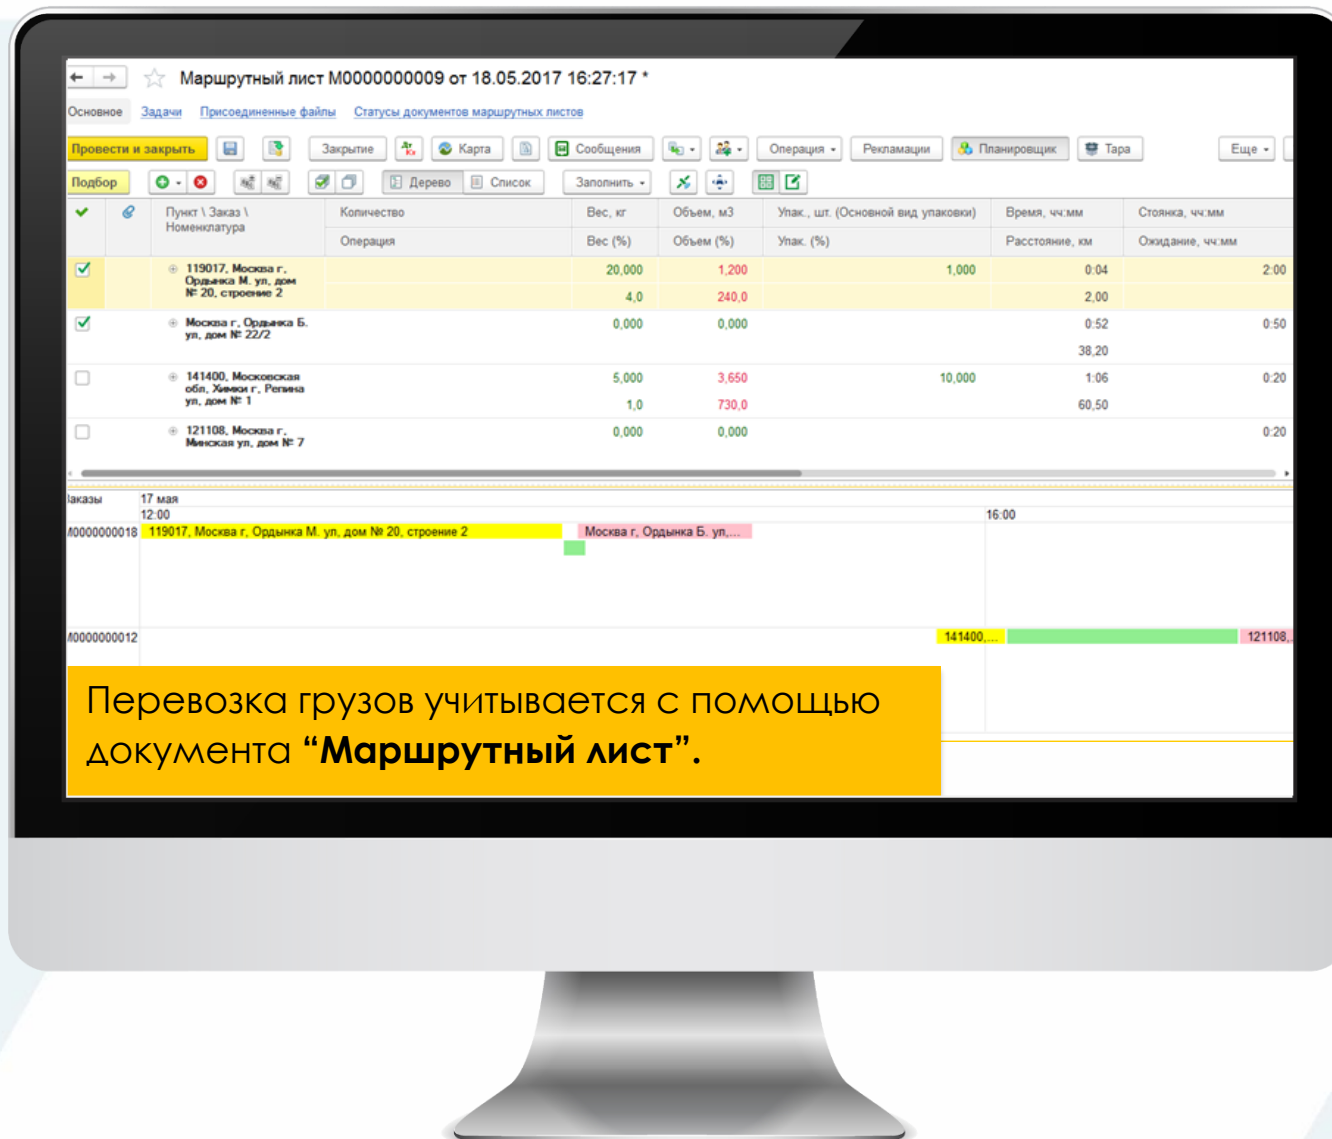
Маршрутный лист М0000000009 от 18.05.2017 16:27:17 *

Основное Задачи Присоединенные файлы Статусы документов маршрутных листов

Провести и закрыть Закрытие Карта Сообщения Операция Рекламации Планировщик Тара Еще

Подбор Дерево Список Заполнить

| | | Пункт \ Заказ \ Номенклатура | Количество / Операция | Вес, кг / Вес (%) | Объем, м3 / Объем (%) | Упак., шт. (Основной вид упаковки) / Упак. (%) | Время, чч:мм / Расстояние, км | Стоянка, чч:мм / Ожидание, чч:мм |
|---|---|---|---|---|---|---|---|---|
| ☑ | | 119017, Москва г, Ордынка М. ул, дом № 20, строение 2 | | 20,000 / 4,0 | 1,200 / 240,0 | 1,000 | 0:04 / 2,00 | 2:00 |
| ☑ | | Москва г, Ордынка Б. ул, дом № 22/2 | | 0,000 | 0,000 | | 0:52 / 38,20 | 0:50 |
| ☐ | | 141400, Московская обл, Химки г, Репина ул, дом № 1 | | 5,000 / 1,0 | 3,650 / 730,0 | 10,000 | 1:06 / 60,50 | 0:20 |
| ☐ | | 121108, Москва г, Минская ул, дом № 7 | | 0,000 | 0,000 | | | 0:20 |

аказы 17 мая
12:00 16:00
М0000000018 119017, Москва г, Ордынка М. ул, дом № 20, строение 2 Москва г, Ордынка Б. ул,...
М0000000012 141400,... 121108,

Перевозка грузов учитывается с помощью документа “Маршрутный лист”.